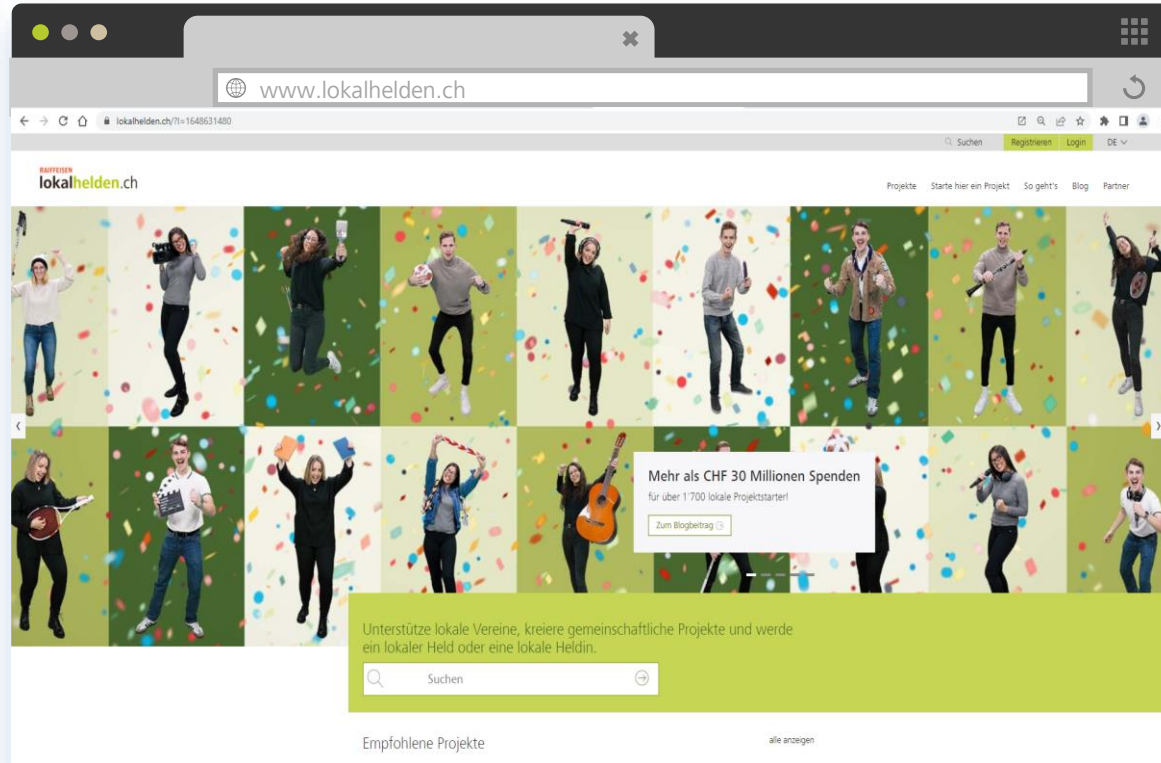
www.lokalhelden.ch

lokalhelden.ch/?l=1648631480

Suchen Registrieren Login DE

RAIFFEISEN
lokalhelden.ch

Projekte Starte hier ein Projekt So geht's Blog Partner

Mehr als CHF 30 Millionen Spenden
für über 1'700 lokale Projektstarter!
Zum Blogbeitrag

Unterstütze lokale Vereine, kreiere gemeinschaftliche Projekte und werde ein lokaler Held oder eine lokale Heldin.

Suchen

Empfohlene Projekte

alle anzeigen